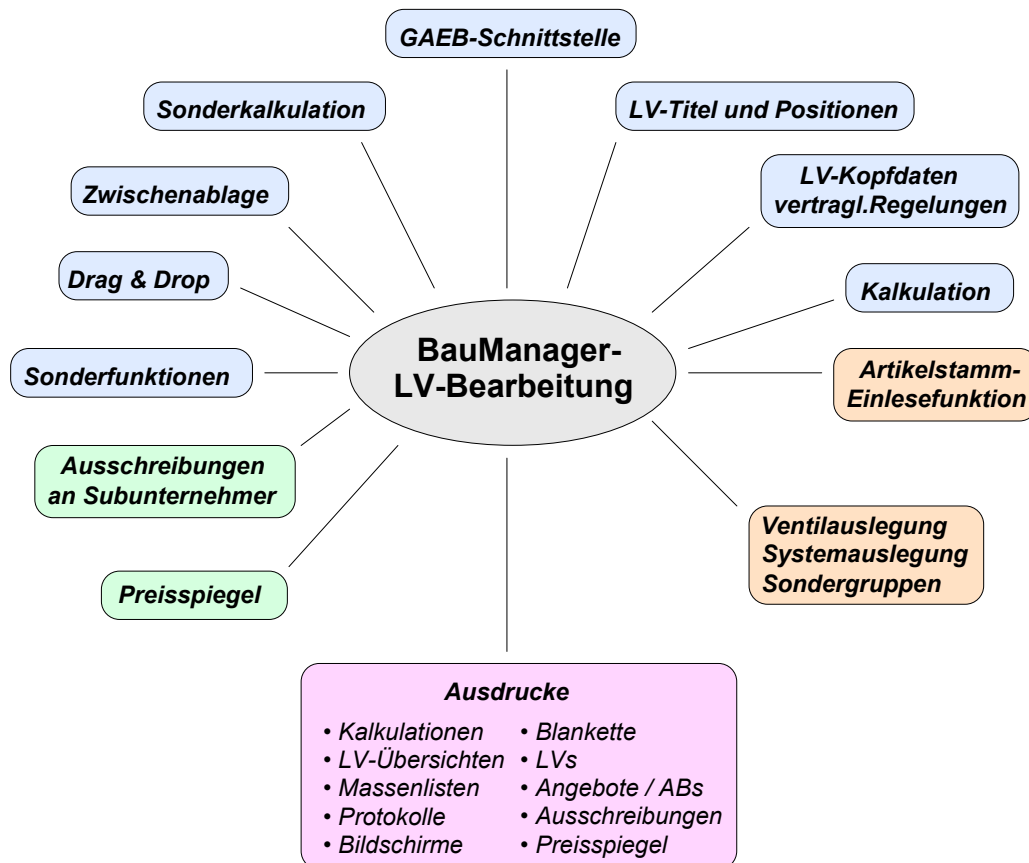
GAEB-Schnittstelle

Sonderkalkulation

LV-Titel und Positionen

LV-Kopfdaten vertragl.Regelungen

Zwischenablage

Drag & Drop

Kalkulation

BauManager-LV-Bearbeitung

Sonderfunktionen

Artikelstamm-Einlesefunktion

Ausschreibungen an Subunternehmer

Ventilauslegung
Systemauslegung
Sondergruppen

Preisspiegel

Ausdrucke

• Kalkulationen
• LV-Übersichten
• Massenlisten
• Protokolle
• Bildschirme

• Blankette
• LVs
• Angebote / ABs
• Ausschreibungen
• Preisspiegel